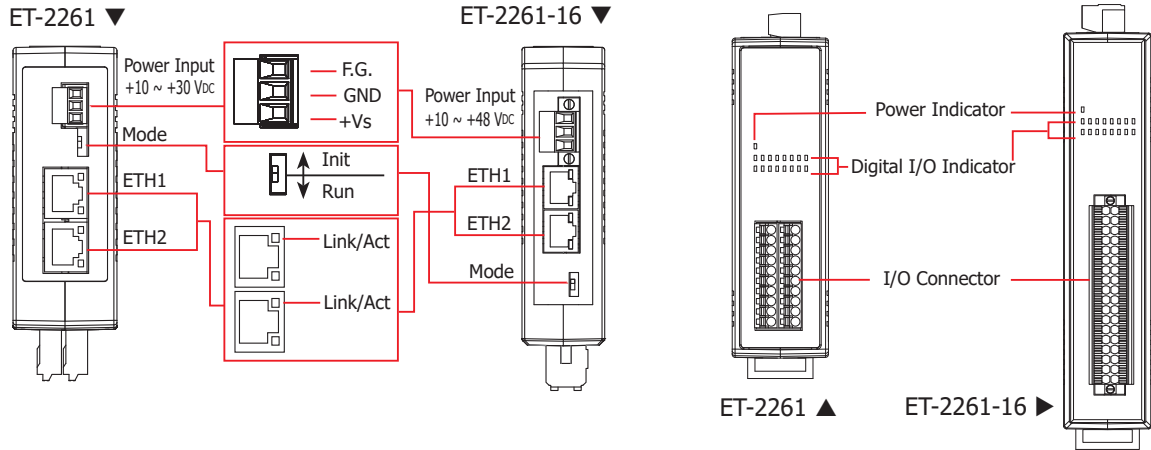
ET-2261 ▼

ET-2261-16 ▼

Power Input
+10 ~ +30 VDC

F.G.
GND
+Vs

Power Input
+10 ~ +48 VDC

Mode

Init
Run

ETH1

ETH2

ETH1

ETH2

Link/Act

Link/Act

Mode

Power Indicator

Digital I/O Indicator

I/O Connector

ET-2261 ▲

ET-2261-16 ▶